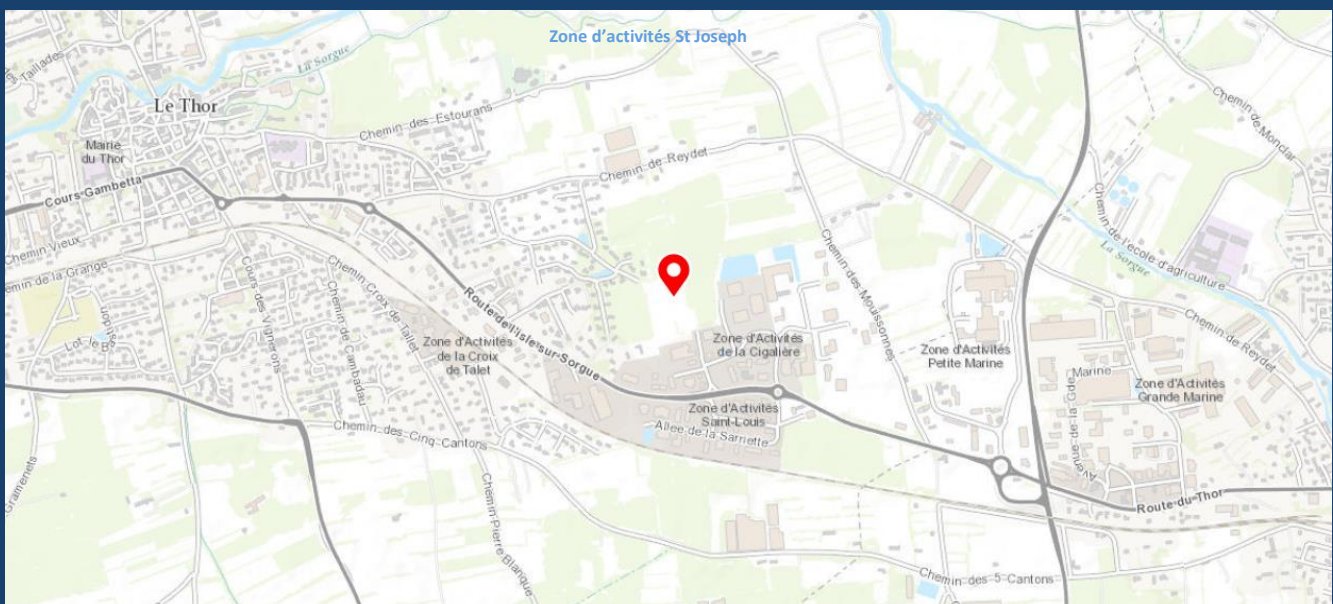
Zone d'activités St Joseph

Le Thor

Mairie du Thor

La Sorgue

Chemin des Estourans

Chemin de Reydet

Cours Gambetta

Chemin Vieux

Chemin de la Grange

Cours des Vignerons

Chemin Croix de Talet

Chemin de Cambadau

Route de l'Isle-sur-Sorgue

Zone d'Activités de la Croix de Talet

Zone d'Activités de la Cigalière

Zone d'Activités Saint-Louis

Allée de la Sarriette

Chemin des Cinq Cantons

Chemin Pierre Blanque

Chemin des Moulissonnes

Zone d'Activités Petite Marine

Zone d'Activités Grande Marine

Chemin de Moncar

Chemin de l'école d'agriculture

La Sorgue

Chemin de Reydet

Marine

Avenue de la Gde

Route du Thor

Chemin des 5 Cantons

Grammenets

Lot. le B